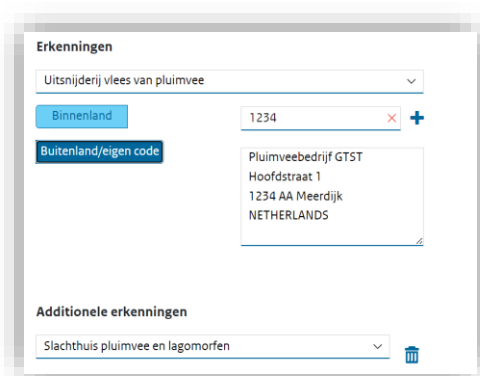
Erkenningen

Uitsnijderij vlees van pluimvee

Binnenland

1234

Buitenland/eigen code

Pluimveebedrijf GTST
Hoofdstraat 1
1234 AA Meerdijk
NETHERLANDS

Additionele erkenningen

Slachthuis pluimvee en lagomorfen